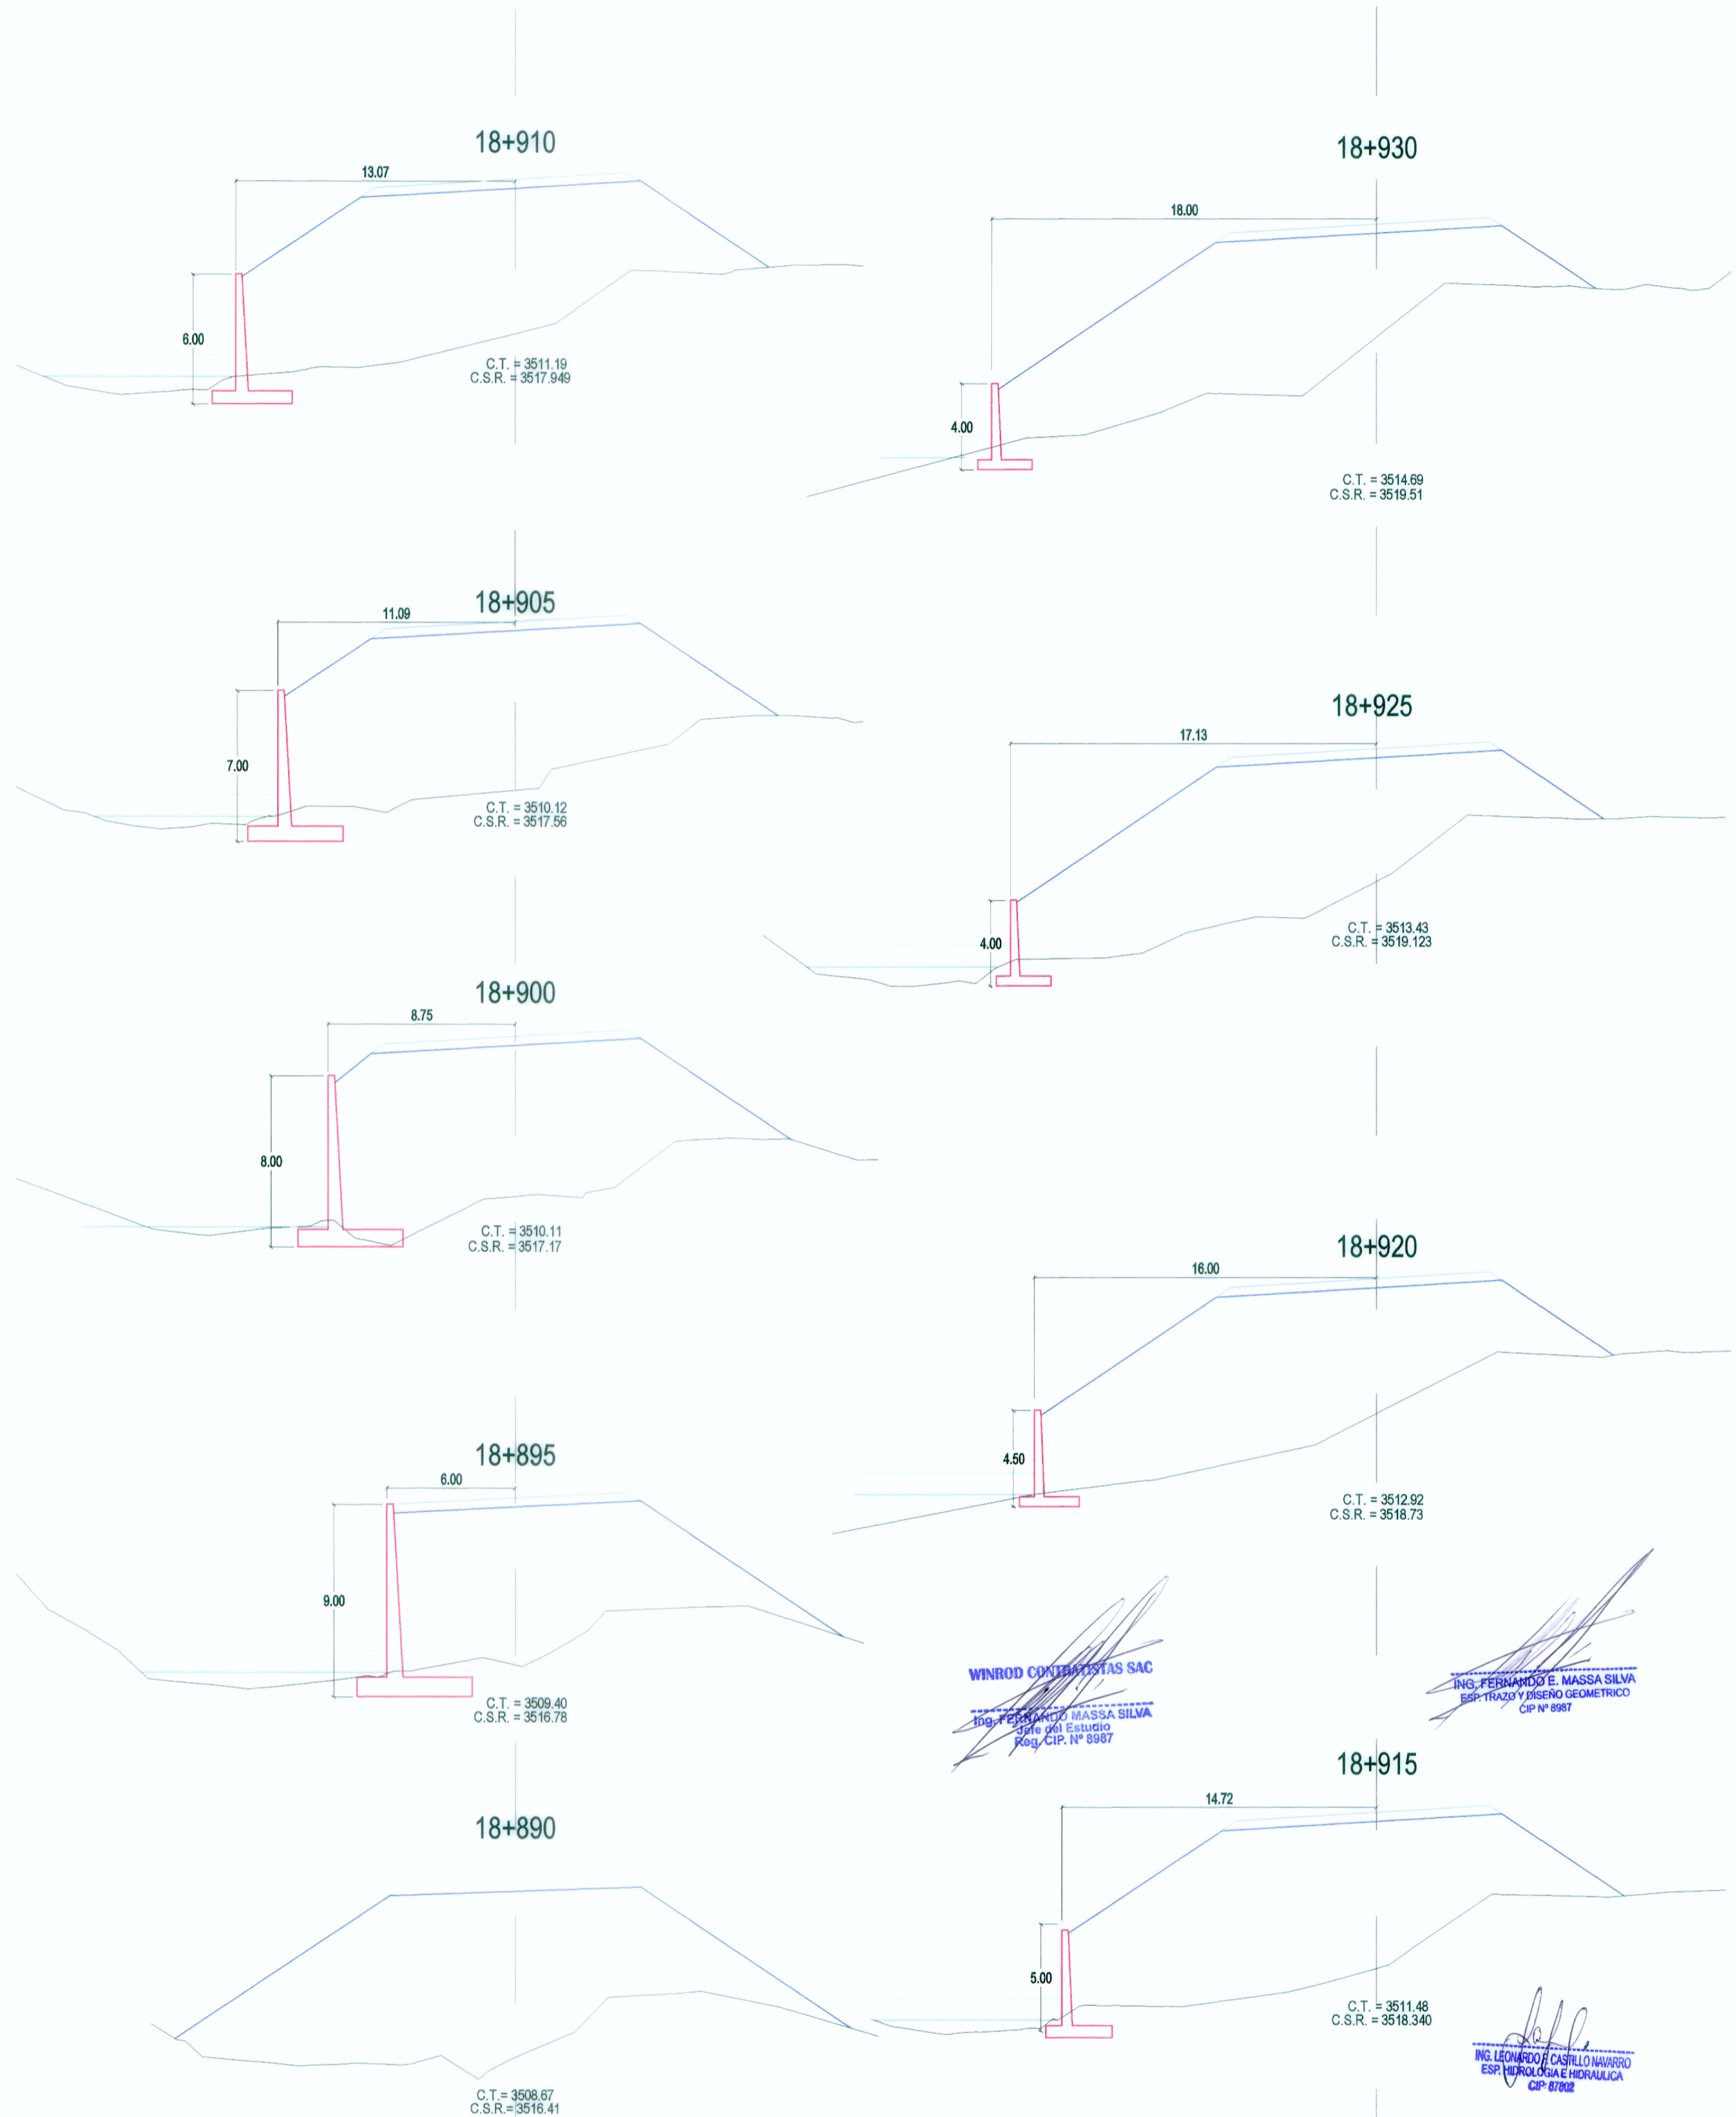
18+910

13.07

6.00

C.T. = 3511.19
C.S.R. = 3517.949

18+930

18.00

4.00

C.T. = 3514.69
C.S.R. = 3519.51

18+905

11.09

7.00

C.T. = 3510.12
C.S.R. = 3517.56

18+925

17.13

4.00

C.T. = 3513.43
C.S.R. = 3519.123

18+900

8.75

8.00

C.T. = 3510.11
C.S.R. = 3517.17

18+920

16.00

4.50

C.T. = 3512.92
C.S.R. = 3518.73

18+895

6.00

9.00

C.T. = 3509.40
C.S.R. = 3516.78

WINROD CONTRATISTAS SAC
Ing. FERNANDO MASSA SILVA
Jefe del Estudio
Reg. CIP. N° 8987

ING. FERNANDO E. MASSA SILVA
ESP. TRAZO Y DISEÑO GEOMETRICO
CIP N° 8987

18+890

C.T.= 3508.67
C.S.R.= 3516.41

18+915

14.72

5.00

C.T. = 3511.48
C.S.R. = 3518.340

ING. LEONARDO F. CASTILLO NAVARRO
ESP. HIDROLOGIA E HIDRAULICA
CIP 87802